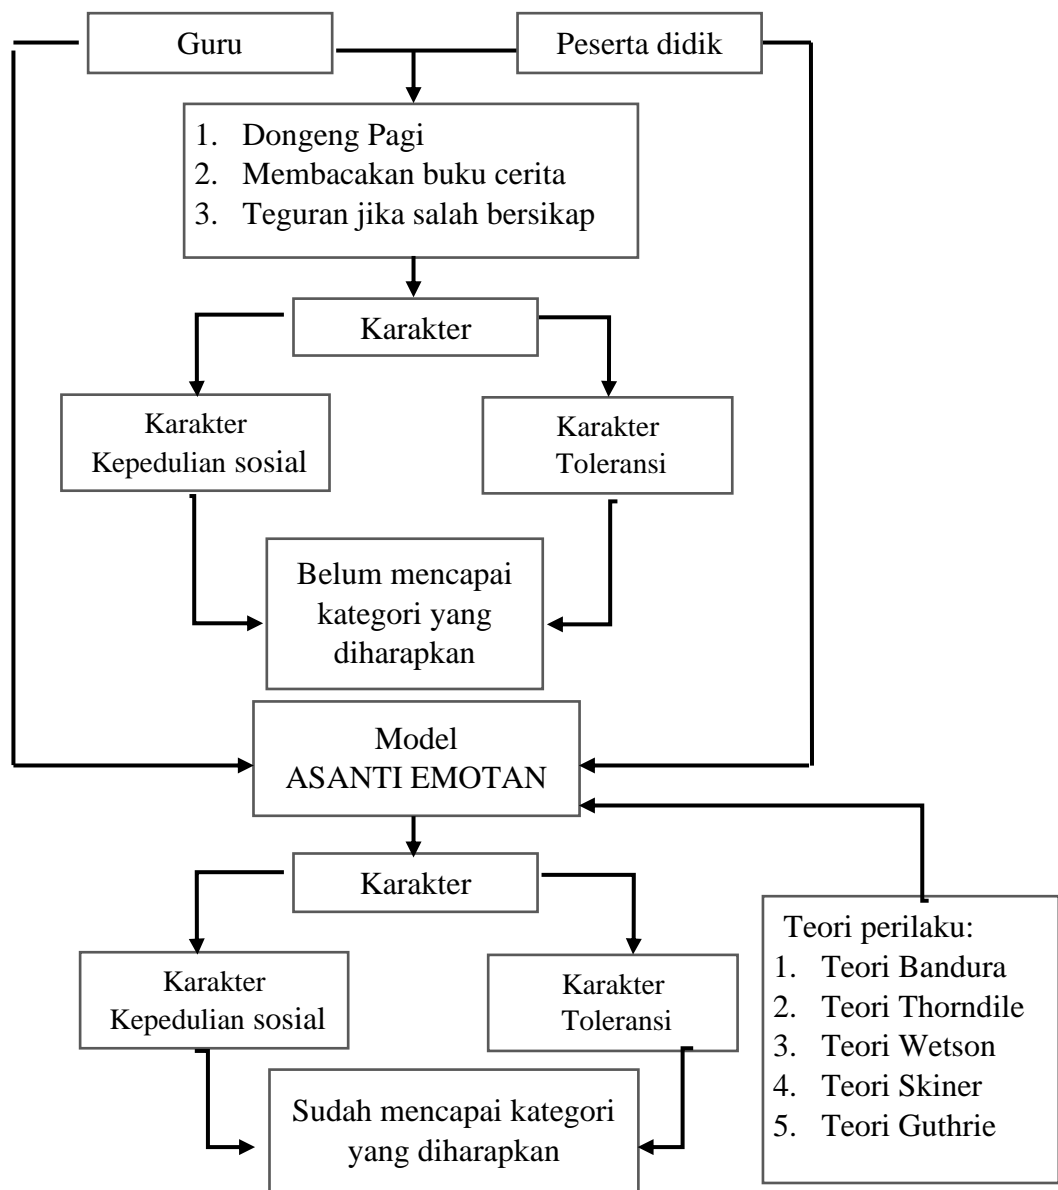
Guru

Peserta didik

1. Dongeng Pagi
2. Membacakan buku cerita
3. Teguran jika salah bersikap

Karakter

Karakter Kepedulian sosial

Karakter Toleransi

Belum mencapai kategori yang diharapkan

Model ASANTI EMOTAN

Karakter

Karakter Kepedulian sosial

Karakter Toleransi

Sudah mencapai kategori yang diharapkan

Teori perilaku:
1. Teori Bandura
2. Teori Thorndile
3. Teori Wetson
4. Teori Skiner
5. Teori Guthrie